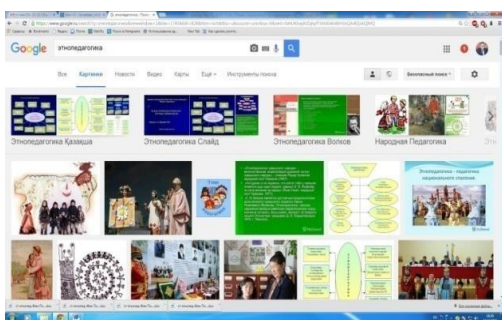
Google этнопедагогика

Все Картинки Новости Видео Карты Ещё Инструменты поиска

Безопасный поиск

Этнопедагогика Қазақша

Этнопедагогика Слайд

Этнопедагогика Волков

Народная Педагогика

Этнопедагогика - педагогика национального спасения